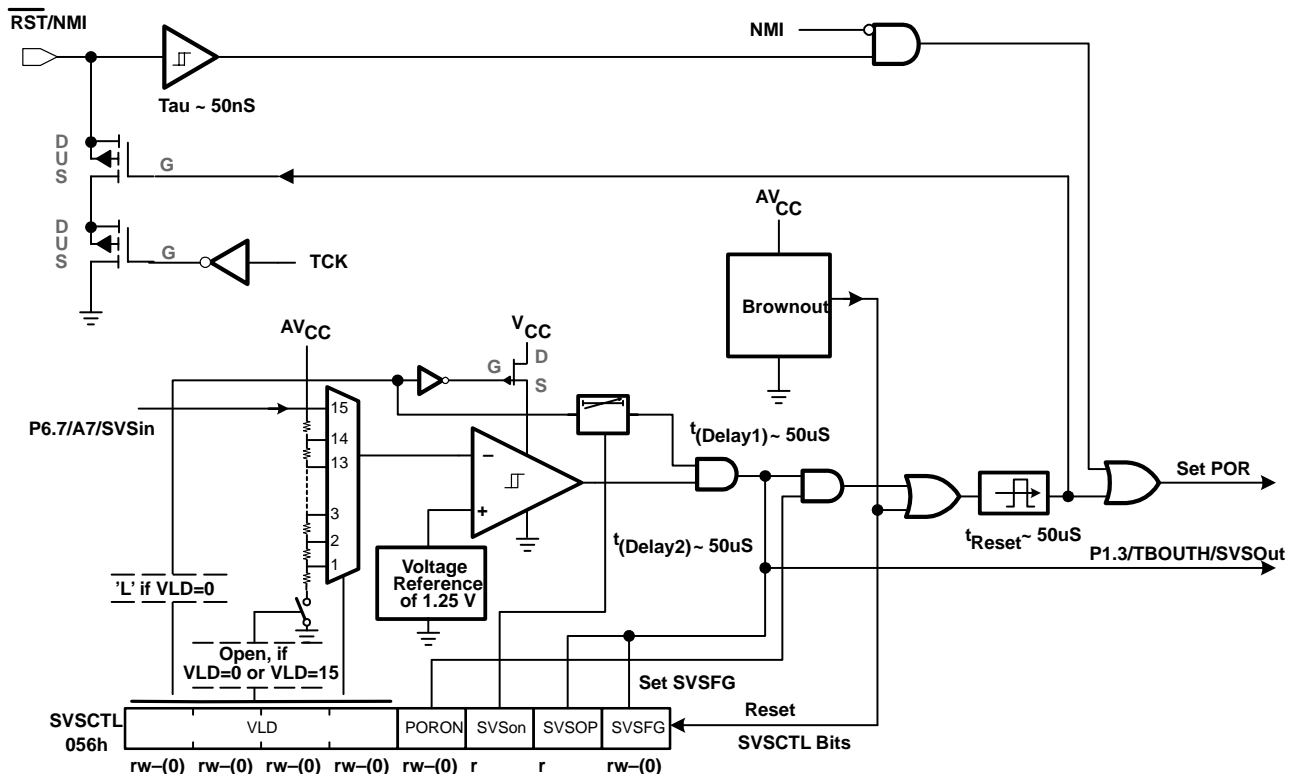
$\overline{RST}$/NMI

NMI

Tau ~ 50nS

D
U
S

G

D
U
S

G

TCK

$AV_{CC}$

Brownout

$AV_{CC}$

$V_{CC}$

G

D

S

P6.7/A7/SVSin

15
14
13
3
2
1

−

+

$t_{(Delay1)}$~ 50uS

Set POR

$t_{Reset}$~ 50uS

P1.3/TBOUTH/SVSOut

$t_{(Delay2)}$~ 50uS

Voltage Reference of 1.25 V

'L' if VLD=0

Open, if VLD=0 or VLD=15

Set SVSFG

SVSCTL 056h

| VLD | PORON | SVSon | SVSOP | SVSFG |
|---|---|---|---|---|

Reset

SVSCTL Bits

rw–(0) rw–(0) rw–(0) rw–(0) rw–(0) r r rw–(0)